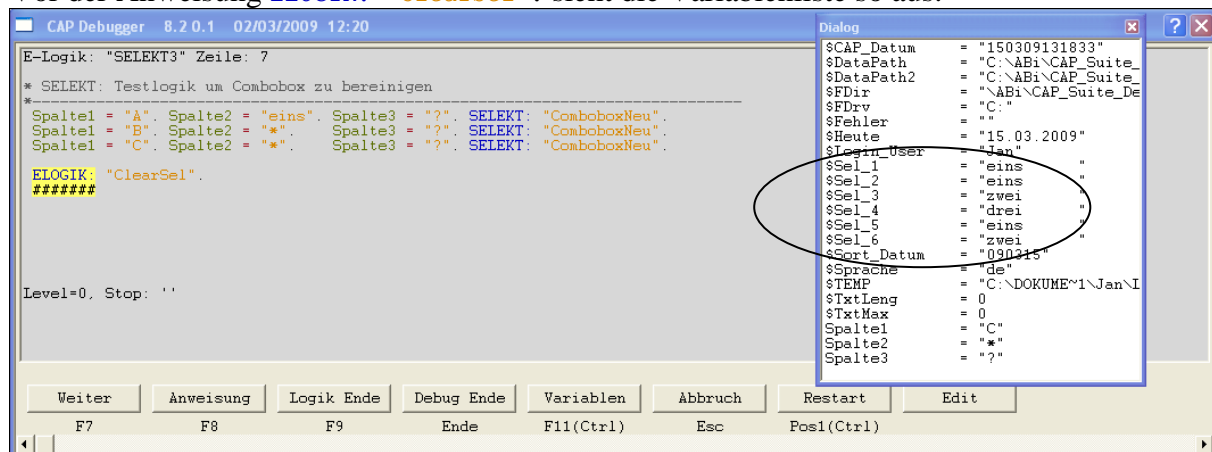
CAP Debugger 8.2 0.1 02/03/2009 12:20

E-Logik: "SELEKT3" Zeile: 7

* SELEKT: Testlogik um Combobox zu bereinigen
*------------------------------------------------------------------------
Spalte1 = "A". Spalte2 = "eins". Spalte3 = "?". SELEKT: "ComboboxNeu".
Spalte1 = "B". Spalte2 = "*". Spalte3 = "?". SELEKT: "ComboboxNeu".
Spalte1 = "C". Spalte2 = "*". Spalte3 = "?". SELEKT: "ComboboxNeu".

ELOGIK: "ClearSel".
#######

Level=0, Stop: ''

Dialog

| | | |
|---|---|---|
| $CAP_Datum | = | "150309131833" |
| $DataPath | = | "C:\ABi\CAP_Suite_ |
| $DataPath2 | = | "C:\ABi\CAP_Suite_ |
| $FDir | = | "\ABi\CAP_Suite_De |
| $FDrv | = | "C:" |
| $Fehler | = | "" |
| $Heute | = | "15.03.2009" |
| $Login_User | = | "Jan" |
| $Sel_1 | = | "eins " |
| $Sel_2 | = | "eins " |
| $Sel_3 | = | "zwei " |
| $Sel_4 | = | "drei " |
| $Sel_5 | = | "eins " |
| $Sel_6 | = | "zwei " |
| $Sort_Datum | = | "090315" |
| $Sprache | = | "de" |
| $TEMP | = | "C:\DOKUME~1\Jan\I |
| $TxtLeng | = | 0 |
| $TxtMax | = | 0 |
| Spalte1 | = | "C" |
| Spalte2 | = | "*" |
| Spalte3 | = | "?" |

Weiter F7
Anweisung F8
Logik Ende F9
Debug Ende Ende
Variablen F11(Ctrl)
Abbruch Esc
Restart Pos1(Ctrl)
Edit